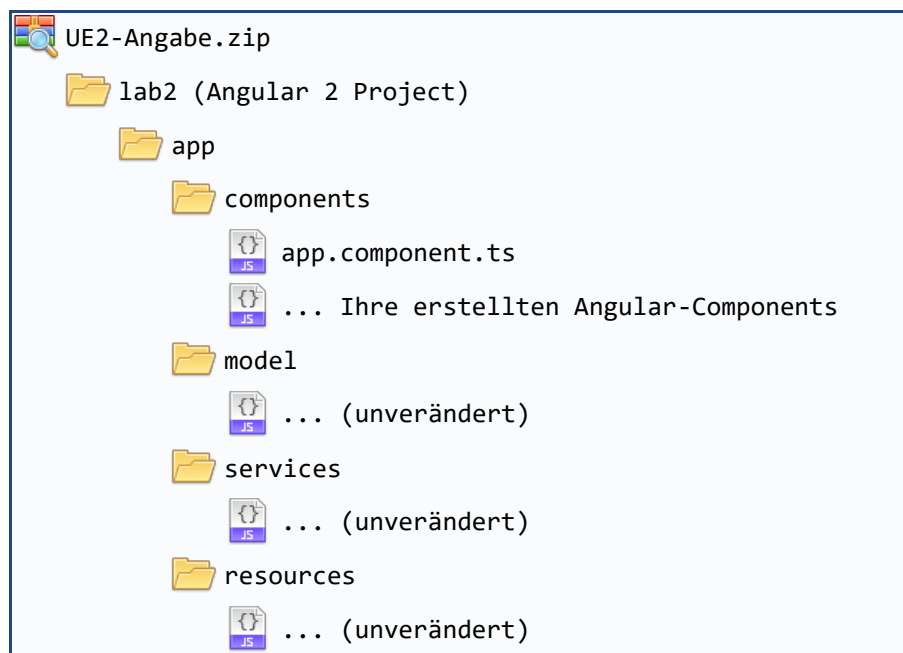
UE2-Angabe.zip

lab2 (Angular 2 Project)

app

components

JS app.component.ts

JS ... Ihre erstellten Angular-Components

model

JS ... (unverändert)

services

JS ... (unverändert)

resources

JS ... (unverändert)